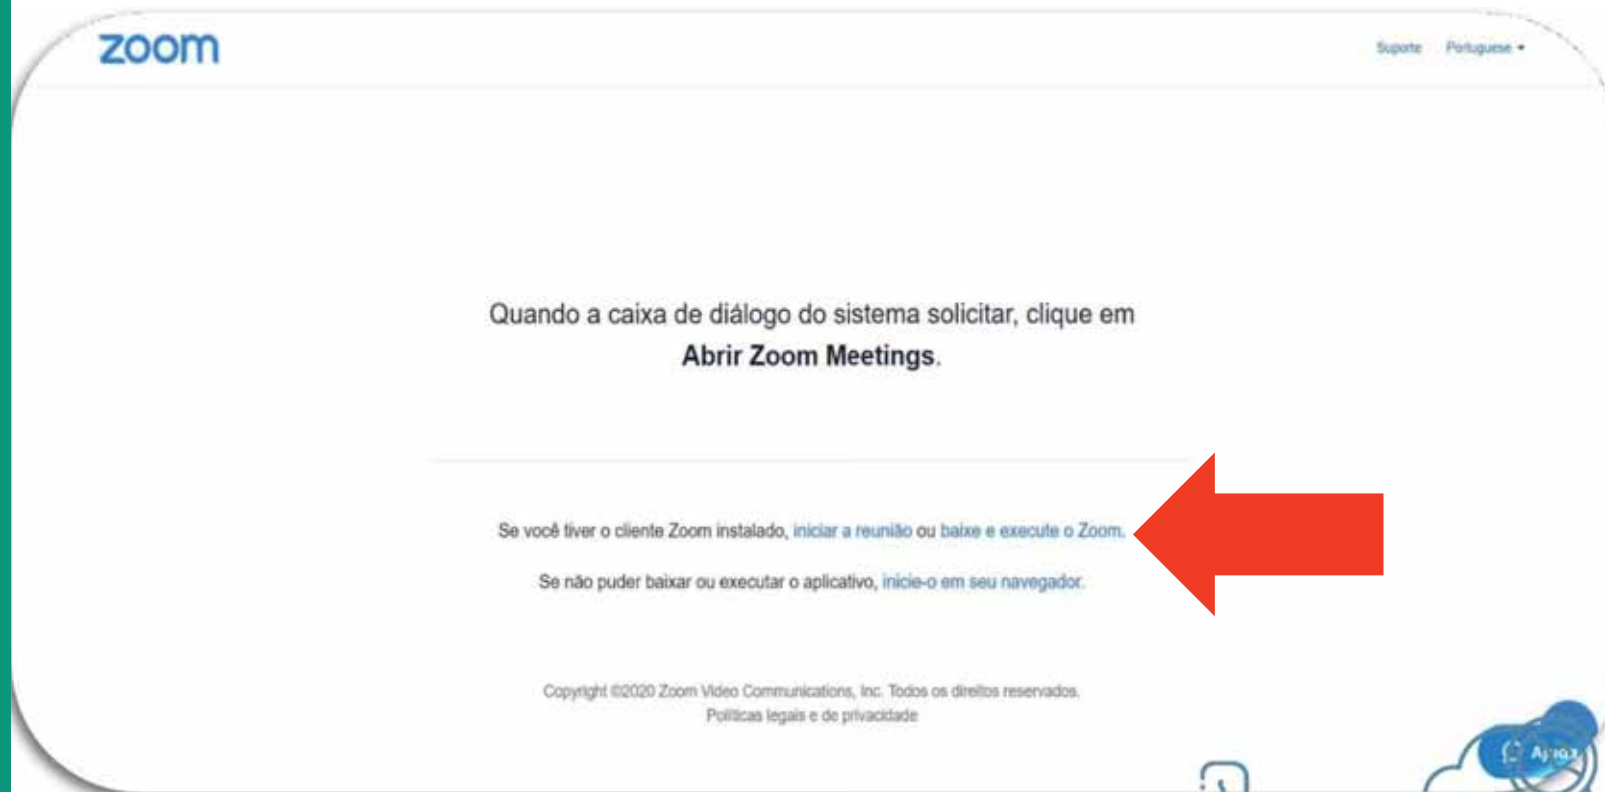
zoom

Suporte Portuguese ▾

Quando a caixa de diálogo do sistema solicitar, clique em **Abrir Zoom Meetings**.

Se você tiver o cliente Zoom instalado, iniciar a reunião ou baixe e execute o Zoom.

Se não puder baixar ou executar o aplicativo, inicie-o em seu navegador.

Copyright ©2020 Zoom Video Communications, Inc. Todos os direitos reservados.
Políticas legais e de privacidade

Apoio